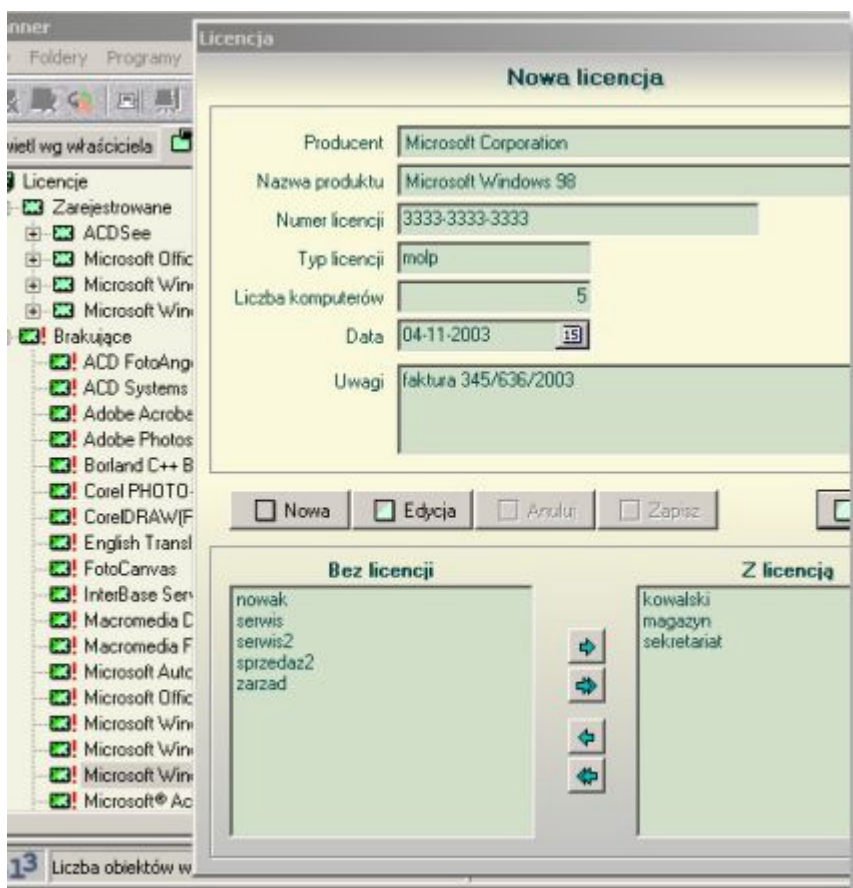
nner
Foldery Programy
wietl wg właściciela
Licencje
Zarejestrowane
ACDSee
Microsoft Offic
Microsoft Win
Microsoft Win
Brakujące
ACD FotoAng
ACD Systems
Adobe Acroba
Adobe Photos
Borland C++ B
Corel PHOTO-
CorelDRAW(F
English Transl
FotoCanvas
InterBase Serv
Macromedia D
Macromedia F
Microsoft Auto
Microsoft Offic
Microsoft Win
Microsoft Win
Microsoft Win
Microsoft® Ac
13 Liczba obiektów w

Licencja
Nowa licencja
Producent Microsoft Corporation
Nazwa produktu Microsoft Windows 98
Numer licencji 3333-3333-3333
Typ licencji molp
Liczba komputerów 5
Data 04-11-2003 15
Uwagi faktura 345/636/2003
Nowa Edycja Anuluj Zapisz
Bez licencji
nowak
serwis
serwis2
sprzedaz2
zarzad
Z licencją
kowalski
magazyn
sekretariat